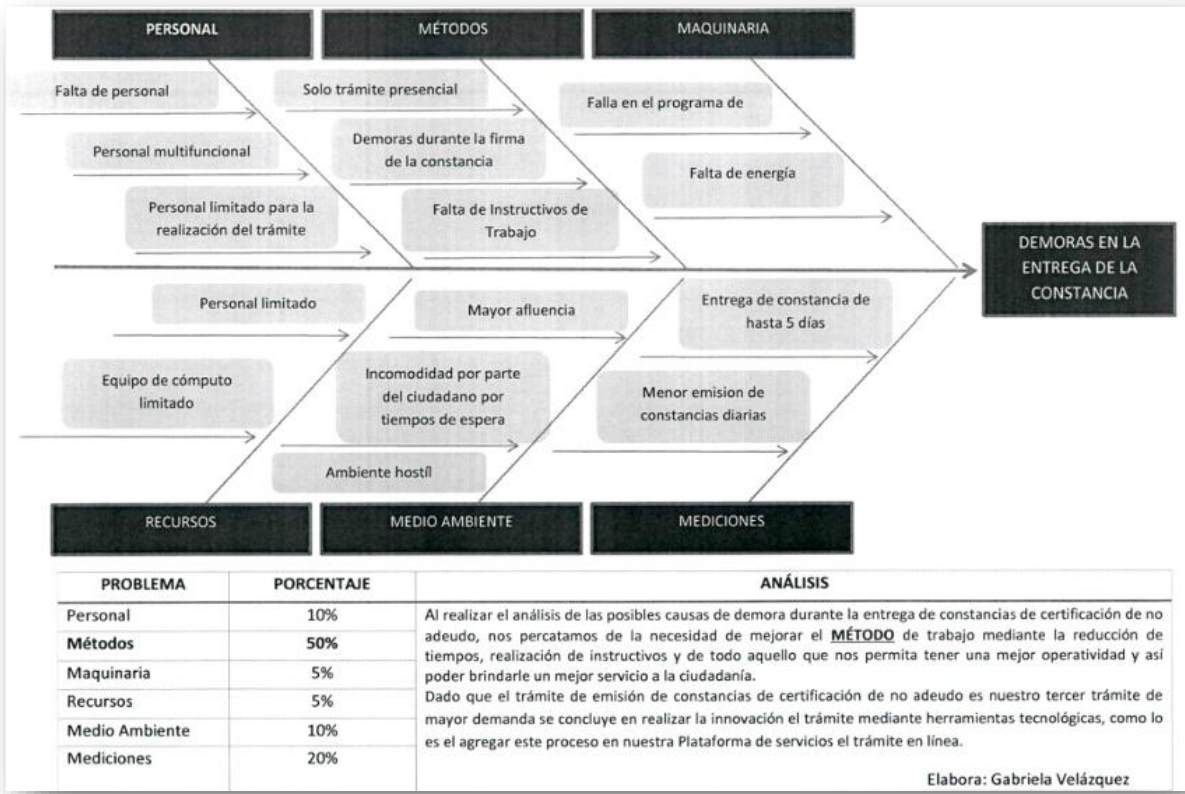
PERSONAL

MÉTODOS

MAQUINARIA

Falta de personal

Solo trámite presencial

Falla en el programa de

Personal multifuncional

Demoras durante la firma de la constancia

Falta de energía

Personal limitado para la realización del trámite

Falta de Instructivos de Trabajo

DEMORAS EN LA ENTREGA DE LA CONSTANCIA

Personal limitado

Mayor afluencia

Entrega de constancia de hasta 5 días

Equipo de cómputo limitado

Incomodidad por parte del ciudadano por tiempos de espera

Menor emision de constancias diarias

Ambiente hostíl

RECURSOS

MEDIO AMBIENTE

MEDICIONES

| PROBLEMA | PORCENTAJE | ANÁLISIS |
|---|---|---|
| Personal | 10% | Al realizar el análisis de las posibles causas de demora durante la entrega de constancias de certificación de no adeudo, nos percatamos de la necesidad de mejorar el **MÉTODO** de trabajo mediante la reducción de tiempos, realización de instructivos y de todo aquello que nos permita tener una mejor operatividad y así poder brindarle un mejor servicio a la ciudadanía. Dado que el trámite de emisión de constancias de certificación de no adeudo es nuestro tercer trámite de mayor demanda se concluye en realizar la innovación el trámite mediante herramientas tecnológicas, como lo es el agregar este proceso en nuestra Plataforma de servicios el trámite en línea. |
| **Métodos** | **50%** | |
| Maquinaria | 5% | |
| Recursos | 5% | |
| Medio Ambiente | 10% | |
| Mediciones | 20% | |

Elabora: Gabriela Velázquez